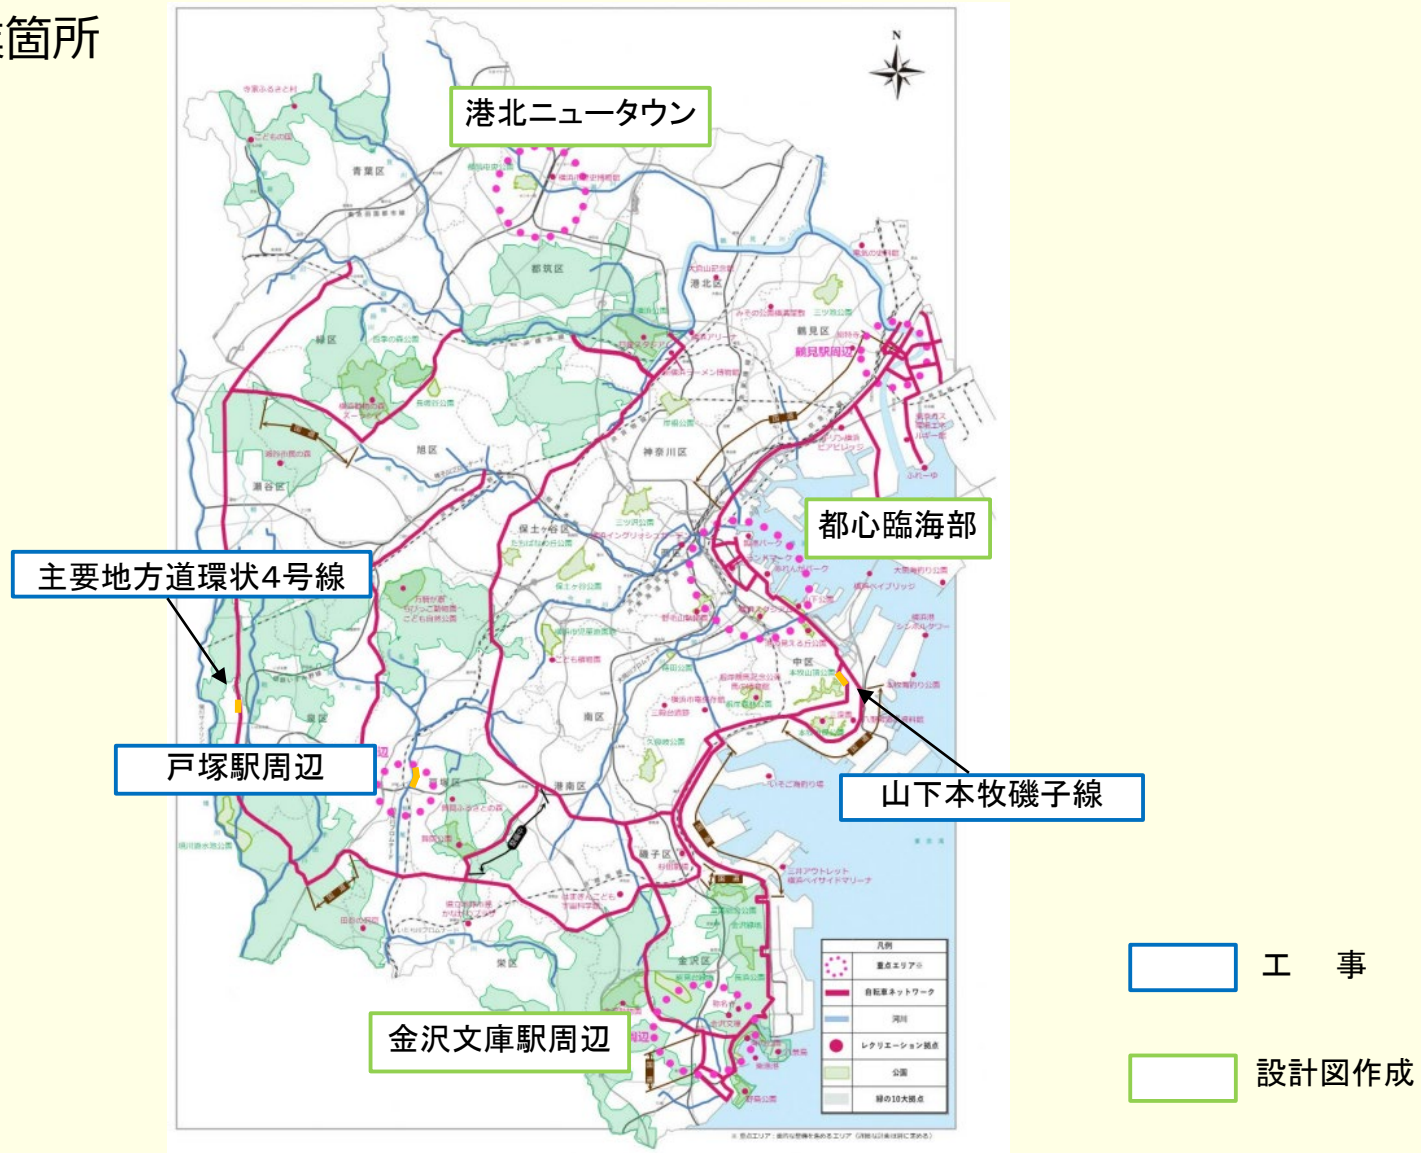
箇所

N

港北ニュータウン

青葉区

都筑区

港北区

鶴見区

鶴見駅周辺

緑区

旭区

神奈川区

瀬谷区

保土ケ谷区

都心臨海部

主要地方道環状4号線

西区

中区

南区

戸塚駅周辺

港南区

山下本牧磯子線

磯子区

栄区

金沢区

金沢文庫駅周辺

凡例

重点エリア

自転車ネットワーク

河川

レクリエーション拠点

公園

緑の10大拠点

工　事

設計図作成